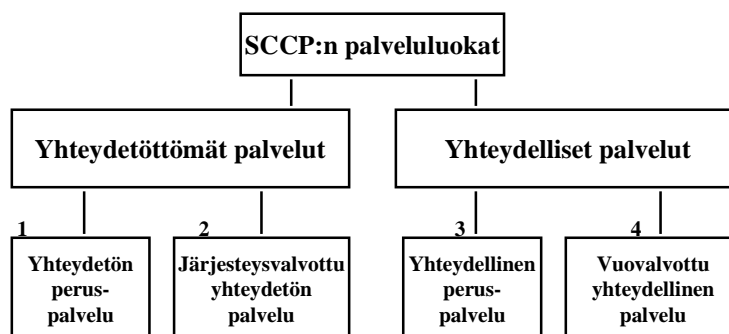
SCCP:n palveluluokat

Yhteydetöttömät palvelut

Yhteydelliset palvelut

1

Yhteydetön peruspalvelu

2

Järjesteysvalvottu yhteydetön palvelu

3

Yhteydellinen peruspalvelu

4

Vuovalvottu yhteydellinen palvelu